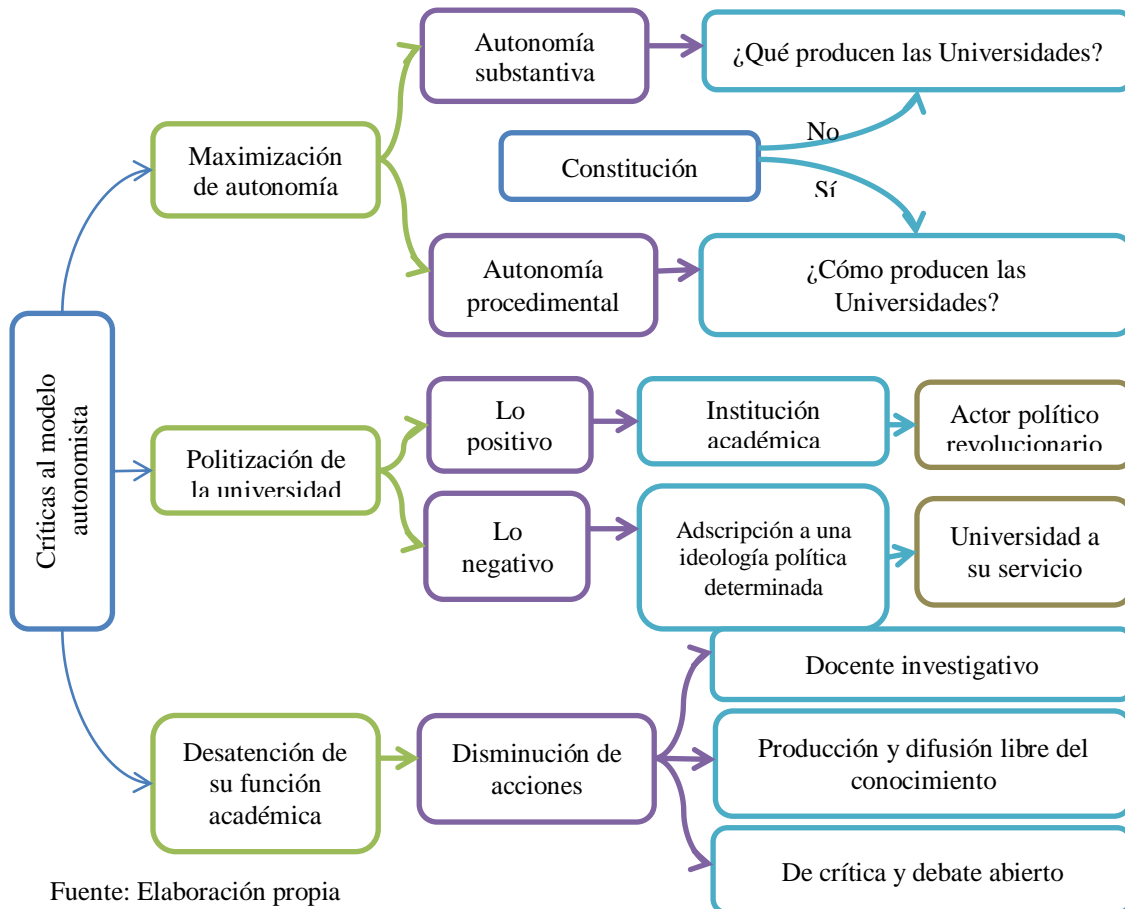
Críticas al modelo autonomista

Maximización de autonomía

Autonomía substantiva

¿Qué producen las Universidades?

Constitución

No

Sí

Autonomía procedimental

¿Cómo producen las Universidades?

Politización de la universidad

Lo positivo

Institución académica

Actor político revolucionario

Lo negativo

Adscripción a una ideología política determinada

Universidad a su servicio

Desatención de su función académica

Disminución de acciones

Docente investigativo

Producción y difusión libre del conocimiento

De crítica y debate abierto

Fuente: Elaboración propia